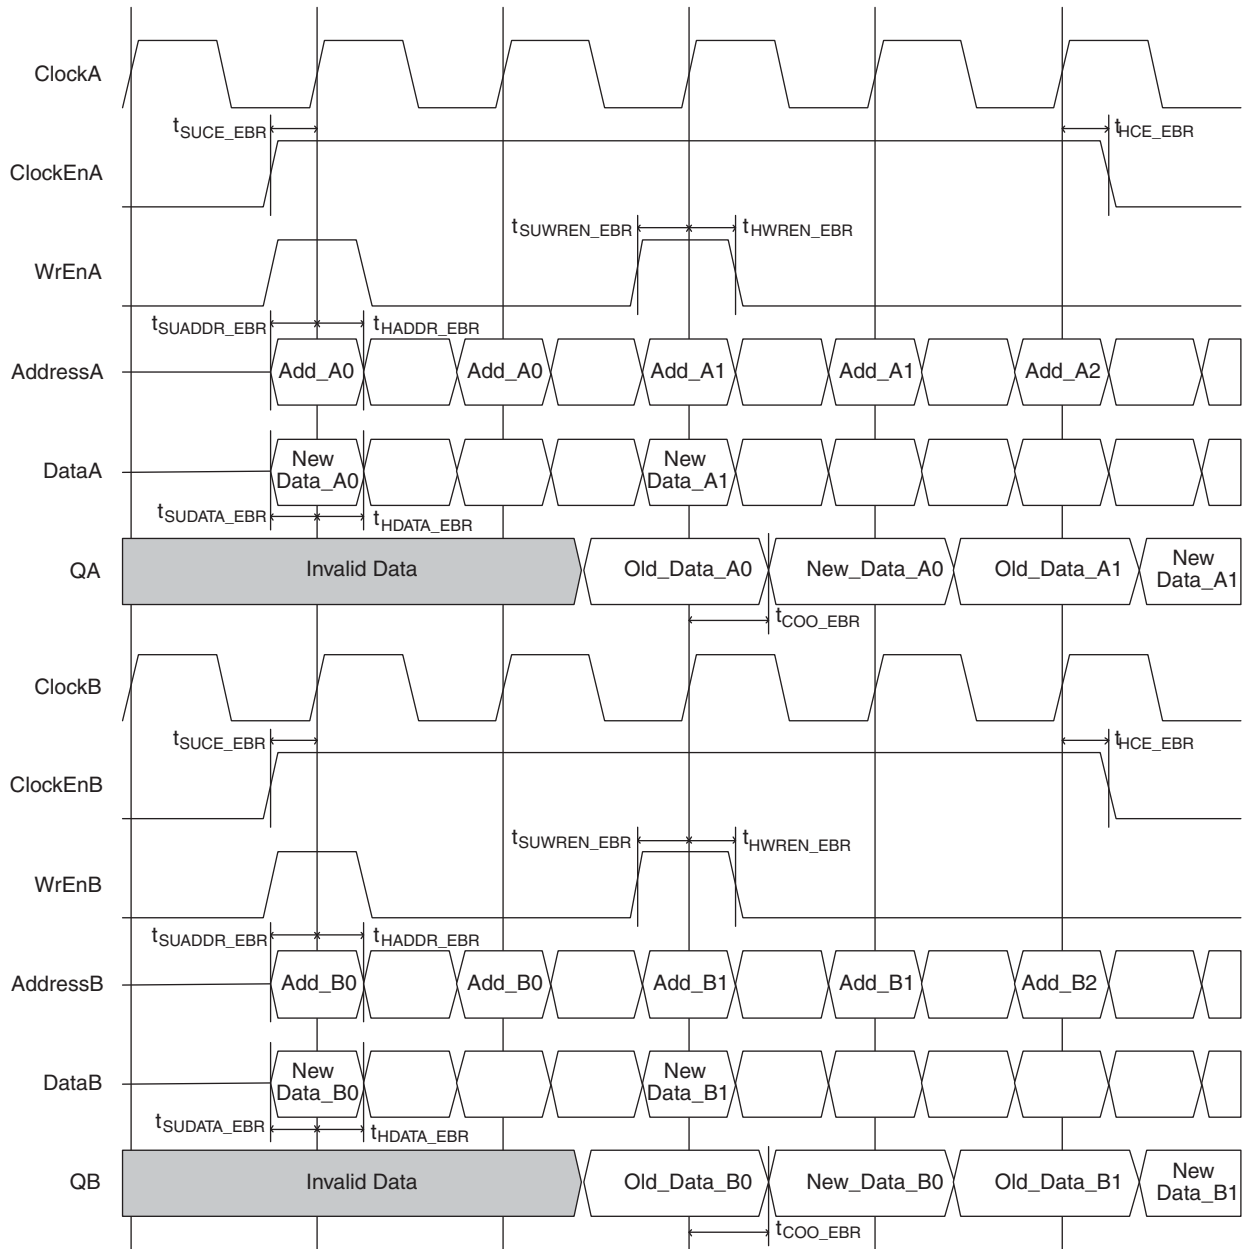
ClockA

$t_{SUCE\_EBR}$

$t_{HCE\_EBR}$

ClockEnA

$t_{SUWREN\_EBR}$

$t_{HWREN\_EBR}$

WrEnA

$t_{SUADDR\_EBR}$

$t_{HADDR\_EBR}$

AddressA

Add_A0

Add_A0

Add_A1

Add_A1

Add_A2

DataA

New Data_A0

New Data_A1

$t_{SUDATA\_EBR}$

$t_{HDATA\_EBR}$

QA

Invalid Data

Old_Data_A0

New_Data_A0

Old_Data_A1

New Data_A1

$t_{COO\_EBR}$

ClockB

$t_{SUCE\_EBR}$

$t_{HCE\_EBR}$

ClockEnB

$t_{SUWREN\_EBR}$

$t_{HWREN\_EBR}$

WrEnB

$t_{SUADDR\_EBR}$

$t_{HADDR\_EBR}$

AddressB

Add_B0

Add_B0

Add_B1

Add_B1

Add_B2

DataB

New Data_B0

New Data_B1

$t_{SUDATA\_EBR}$

$t_{HDATA\_EBR}$

QB

Invalid Data

Old_Data_B0

New_Data_B0

Old_Data_B1

New Data_B1

$t_{COO\_EBR}$